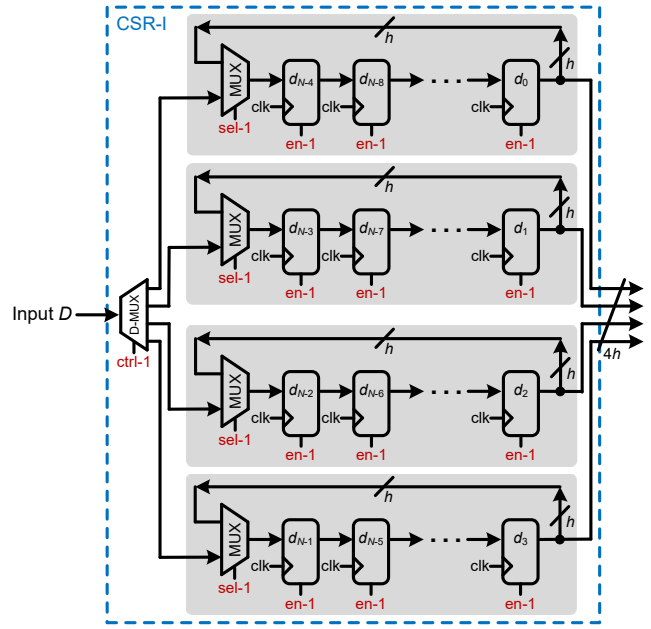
CSR-I

h
h
MUX
$d_{N-4}$
$d_{N-8}$
$d_0$
clk
clk
clk
sel-1
en-1
en-1
en-1

h
h
MUX
$d_{N-3}$
$d_{N-7}$
$d_1$
clk
clk
clk
sel-1
en-1
en-1
en-1

Input $D$
D-MUX
ctrl-1

4$h$

h
h
MUX
$d_{N-2}$
$d_{N-6}$
$d_2$
clk
clk
clk
sel-1
en-1
en-1
en-1

h
h
MUX
$d_{N-1}$
$d_{N-5}$
$d_3$
clk
clk
clk
sel-1
en-1
en-1
en-1